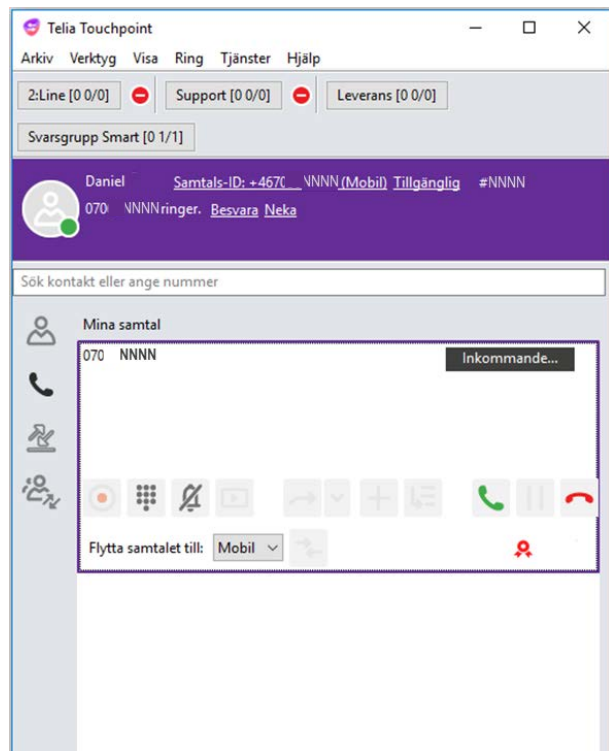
Telia Touchpoint

Arkiv Verktyg Visa Ring Tjänster Hjälp

2:Line [0 0/0] Support [0 0/0] Leverans [0 0/0]

Svarsgrupp Smart [0 1/1]

Daniel Samtals-ID: +4670 NNNN (Mobil) Tillgänglig #NNNN
070 NNNN ringer. Besvara Neka

Sök kontakt eller ange nummer

Mina samtal

070 NNNN Inkommande...

Flytta samtalet till: Mobil